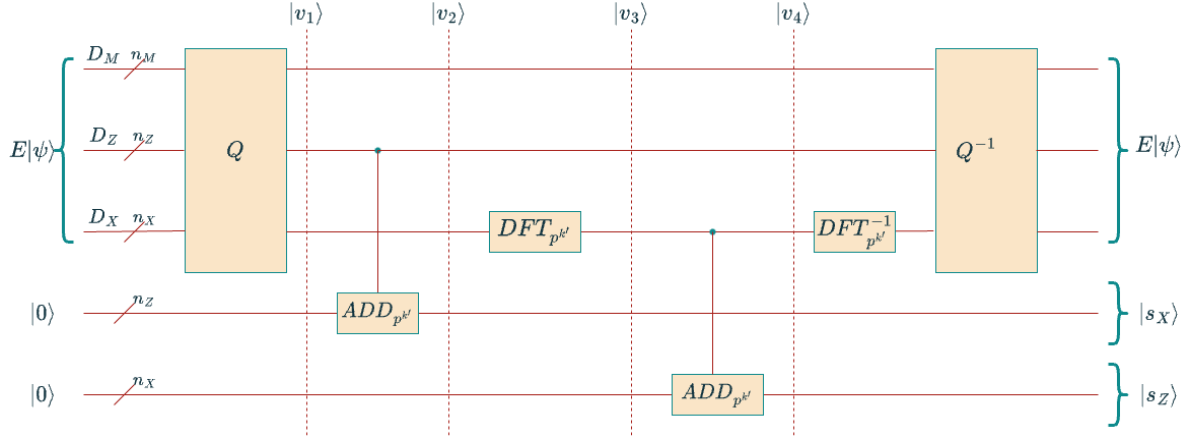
$|v_1\rangle$ $|v_2\rangle$ $|v_3\rangle$ $|v_4\rangle$

$E|\psi\rangle$

$D_M$ $n_M$

$D_Z$ $n_Z$

$D_X$ $n_X$

$Q$

$DFT_{p^{k'}}$

$DFT^{-1}_{p^{k'}}$

$Q^{-1}$

$E|\psi\rangle$

$|0\rangle$ $n_Z$

$ADD_{p^{k'}}$

$|s_X\rangle$

$|0\rangle$ $n_X$

$ADD_{p^{k'}}$

$|s_Z\rangle$